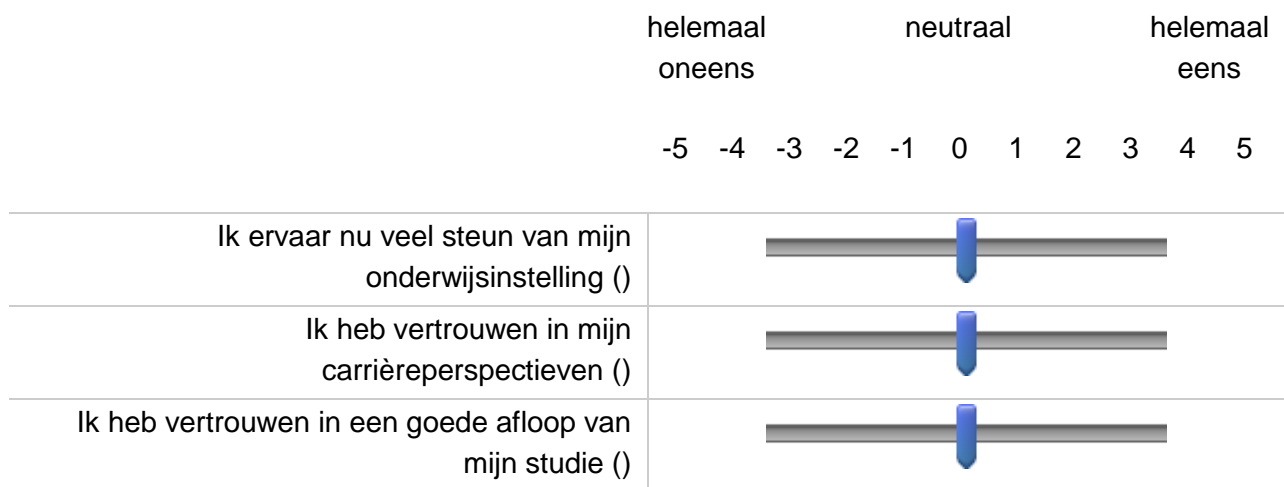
helemaal oneens | neutraal | helemaal eens

-5 -4 -3 -2 -1 0 1 2 3 4 5

Ik ervaar nu veel steun van mijn onderwijsinstelling ()

Ik heb vertrouwen in mijn carrièreperspectieven ()

Ik heb vertrouwen in een goede afloop van mijn studie ()